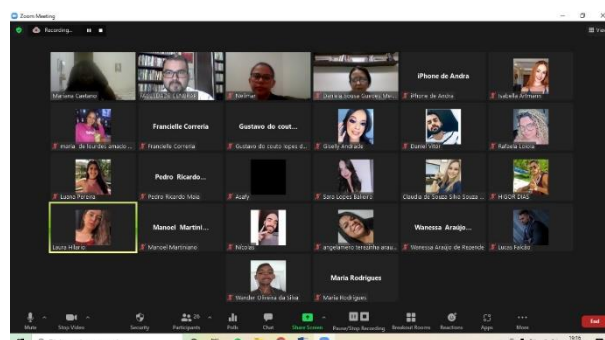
Zoom Meeting

Recording...

View

Mariana Caetano

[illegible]

Neilma

Daniela Souza Gomes Me...

iPhone de Andra

iPhone de Andra

Isabella Artmann

maria de lourdes amado ...

Francielle Correria

Francielle Correria

Gustavo do cout...

Gustavo do couto lopes d...

Gisely Andrade

Daniel Vitor

Rafaela Lobão

Luana Pereira

Pedro Ricardo...

Pedro Ricardo Mota

Asafy

Sara Lopes Baleiro

Claudia de Souza Silva Souza ...

HIGOR DIAS

Laura Hilario

Manoel Martini...

Manoel Martiniano

Nicolas

angelamaria terezinha arau...

Wanessa Araujo...

Wanessa Araujo de Rezende

Lucas Faicão

Wander Oliveira da Silva

Maria Rodrigues

Maria Rodrigues

Mute

Stop Video

Security

25

Participants

Polls

Chat

Share Screen

Pause/Stop Recording

Breakout Rooms

Reactions

Apps

More

End